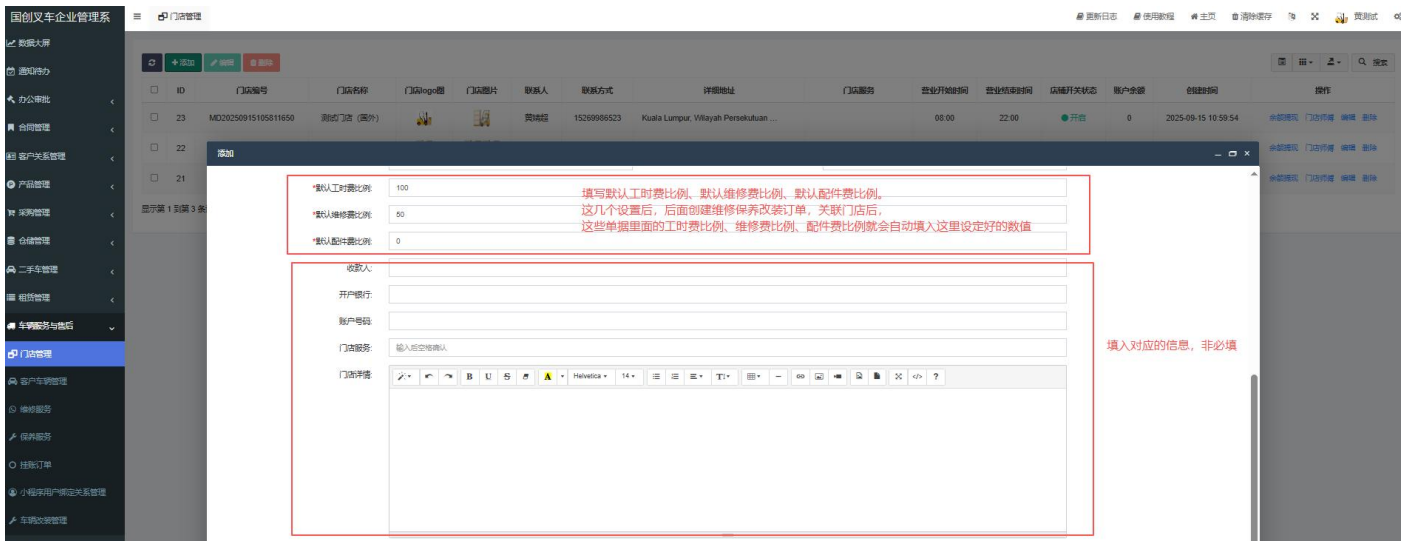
国创叉车企业管理系 ≡ 门店管理

更新日志 使用教程 主页 清除缓存 黄测试

数据大屏
通知待办
办公审批
合同管理
客户关系管理
产品管理
采购管理
仓储管理
二手车管理
租赁管理
车辆服务与售后
门店管理
客户车辆管理
维修服务
保养服务
挂账订单
小程序用户绑定关系管理
车辆改装管理

+添加 编辑 删除

搜索

| | ID | 门店编号 | 门店名称 | 门店logo图 | 门店图片 | 联系人 | 联系方式 | 详细地址 | 门店服务 | 营业开始时间 | 营业结束时间 | 店铺开关状态 | 账户余额 | 创建时间 | 操作 |
|---|---|---|---|---|---|---|---|---|---|---|---|---|---|---|---|
| | 23 | MD20250915105811650 | 测试门店（国外） | | | 黄瑞程 | 15269986523 | Kuala Lumpur, Wilayah Persekutuan… | | 08:00 | 22:00 | 开启 | 0 | 2025-09-15 10:59:54 | 余额提现 门店师傅 编辑 删除 |
| | 22 | | | | | | | | | | | | | | 余额提现 门店师傅 编辑 删除 |
| | 21 | | | | | | | | | | | | | | 余额提现 门店师傅 编辑 删除 |

显示第 1 到第 3 条

添加

*默认工时费比例: 100
*默认维修费比例: 50
*默认配件费比例: 0

填写默认工时费比例、默认维修费比例、默认配件费比例。
这几个设置后，后面创建维修保养改装订单，关联门店后，
这些单据里面的工时费比例、维修费比例、配件费比例就会自动填入这里设定好的数值

收款人:
开户银行:
账户号码:
门店服务: 输入后空格确认
门店详情:

B U S A Helvetica 14 T

填入对应的信息，非必填